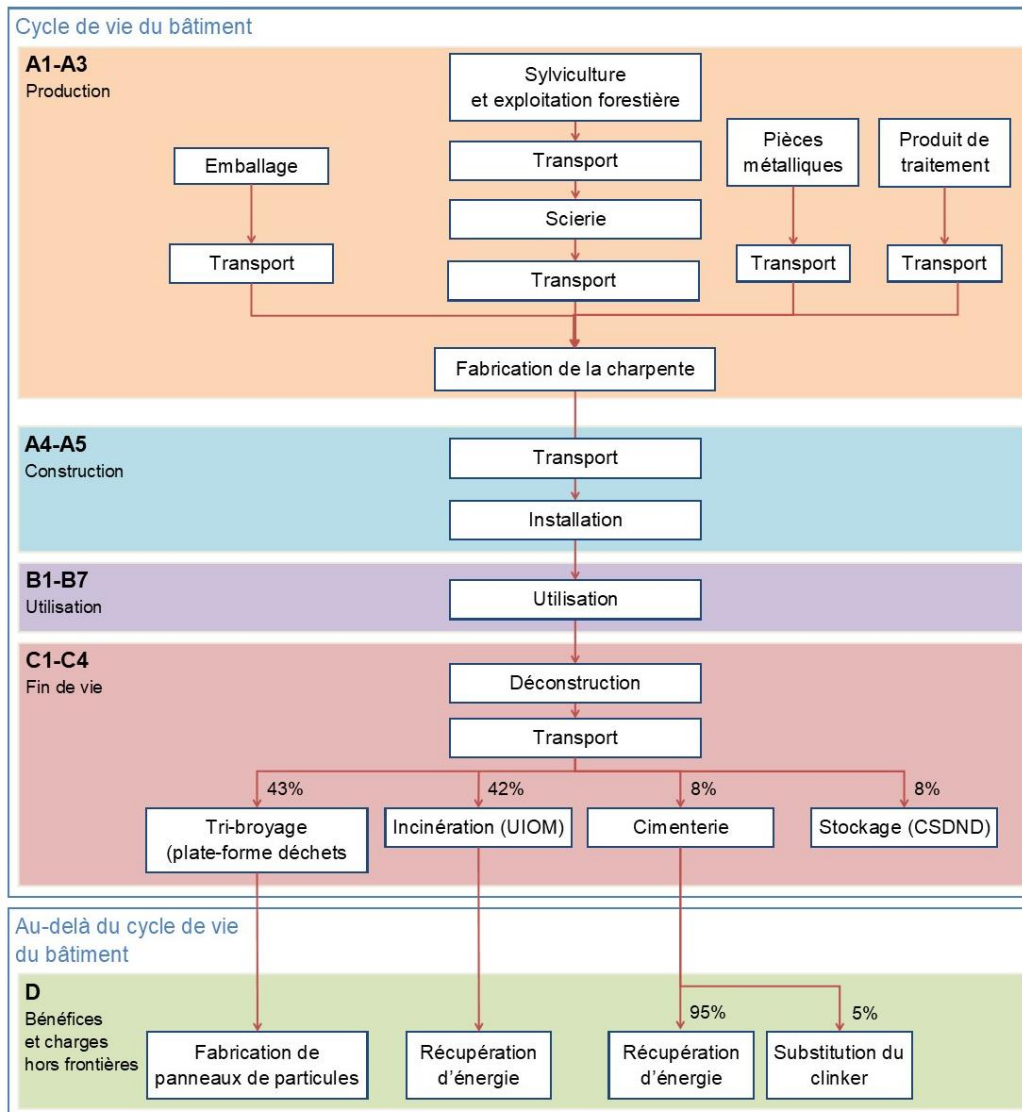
Cycle de vie du bâtiment

A1-A3
Production

Sylviculture et exploitation forestière

Transport

Scierie

Transport

Emballage

Transport

Pièces métalliques

Transport

Produit de traitement

Transport

Fabrication de la charpente

A4-A5
Construction

Transport

Installation

B1-B7
Utilisation

Utilisation

C1-C4
Fin de vie

Déconstruction

Transport

43%

Tri-broyage (plate-forme déchets

42%

Incinération (UIOM)

8%

Cimenterie

8%

Stockage (CSDND)

Au-delà du cycle de vie du bâtiment

D
Bénéfices et charges hors frontières

Fabrication de panneaux de particules

Récupération d'énergie

95%

Récupération d'énergie

5%

Substitution du clinker